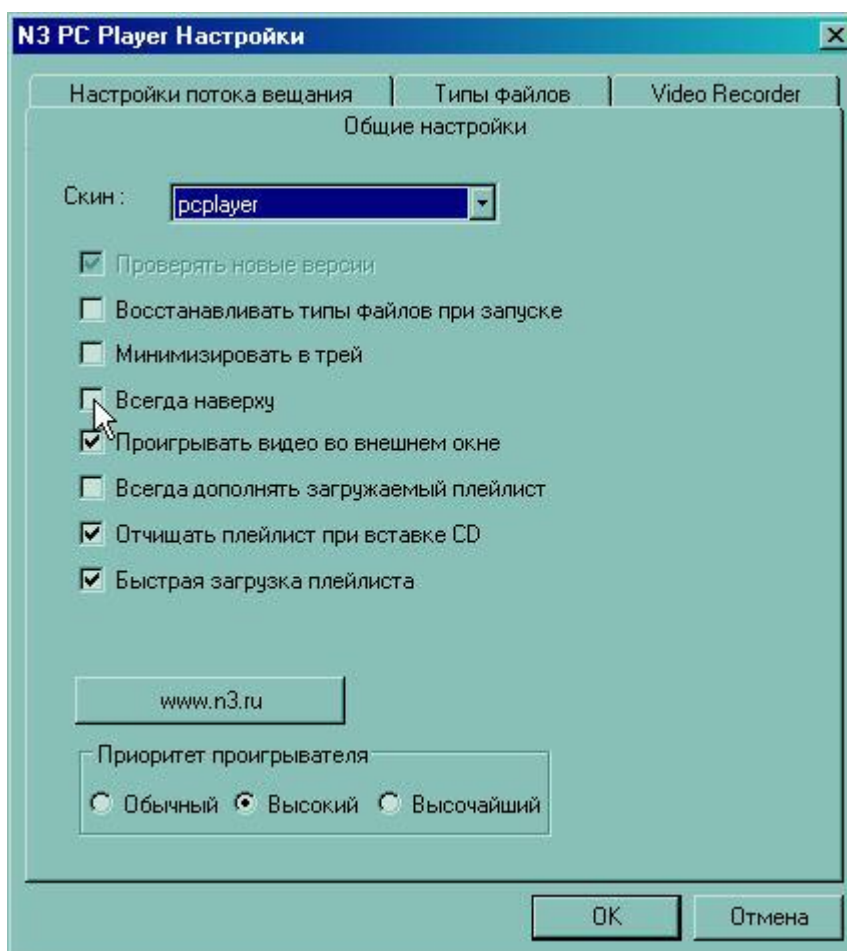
N3 PC Player Настройки

Настройки потока вещания | Типы файлов | Video Recorder

Общие настройки

Скин : pcplayer

Проверять новые версии

Восстанавливать типы файлов при запуске

Минимизировать в трей

Всегда наверху

Проигрывать видео во внешнем окне

Всегда дополнять загружаемый плейлист

Отчищать плейлист при вставке CD

Быстрая загрузка плейлиста

www.n3.ru

Приоритет проигрывателя

Обычный Высокий Высочайший

OK

Отмена